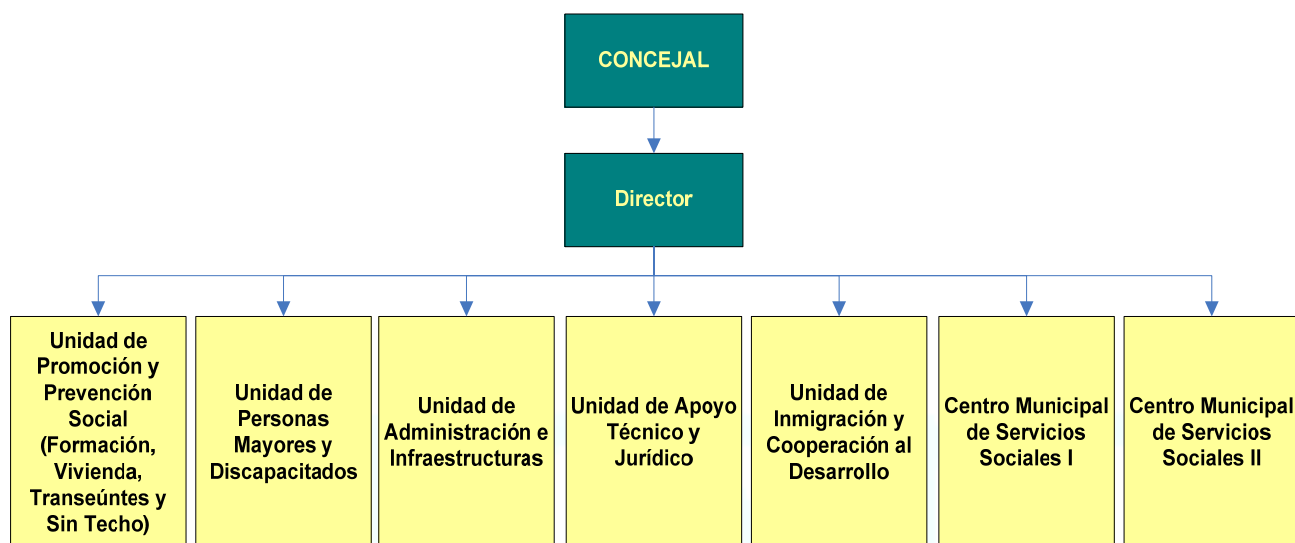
CONCEJAL

Director

Unidad de Promoción y Prevención Social (Formación, Vivienda, Transeúntes y Sin Techo)

Unidad de Personas Mayores y Discapacitados

Unidad de Administración e Infraestructuras

Unidad de Apoyo Técnico y Jurídico

Unidad de Inmigración y Cooperación al Desarrollo

Centro Municipal de Servicios Sociales I

Centro Municipal de Servicios Sociales II